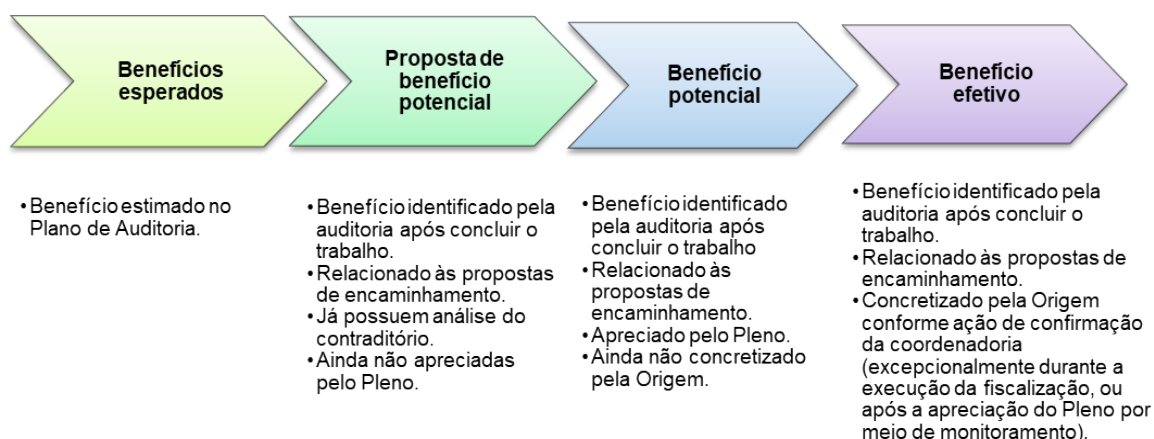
Benefícios esperados

Proposta de benefício potencial

Benefício potencial

Benefício efetivo

• Benefício estimado no Plano de Auditoria.

• Benefício identificado pela auditoria após concluir o trabalho.
• Relacionado às propostas de encaminhamento.
• Já possuem análise do contraditório.
• Ainda não apreciadas pelo Pleno.

• Benefício identificado pela auditoria após concluir o trabalho
• Relacionado às propostas de encaminhamento.
• Apreciado pelo Pleno.
• Ainda não concretizado pela Origem.

• Benefício identificado pela auditoria após concluir o trabalho.
• Relacionado às propostas de encaminhamento.
• Concretizado pela Origem conforme ação de confirmação da coordenadoria (excepcionalmente durante a execução da fiscalização, ou após a apreciação do Pleno por meio de monitoramento).